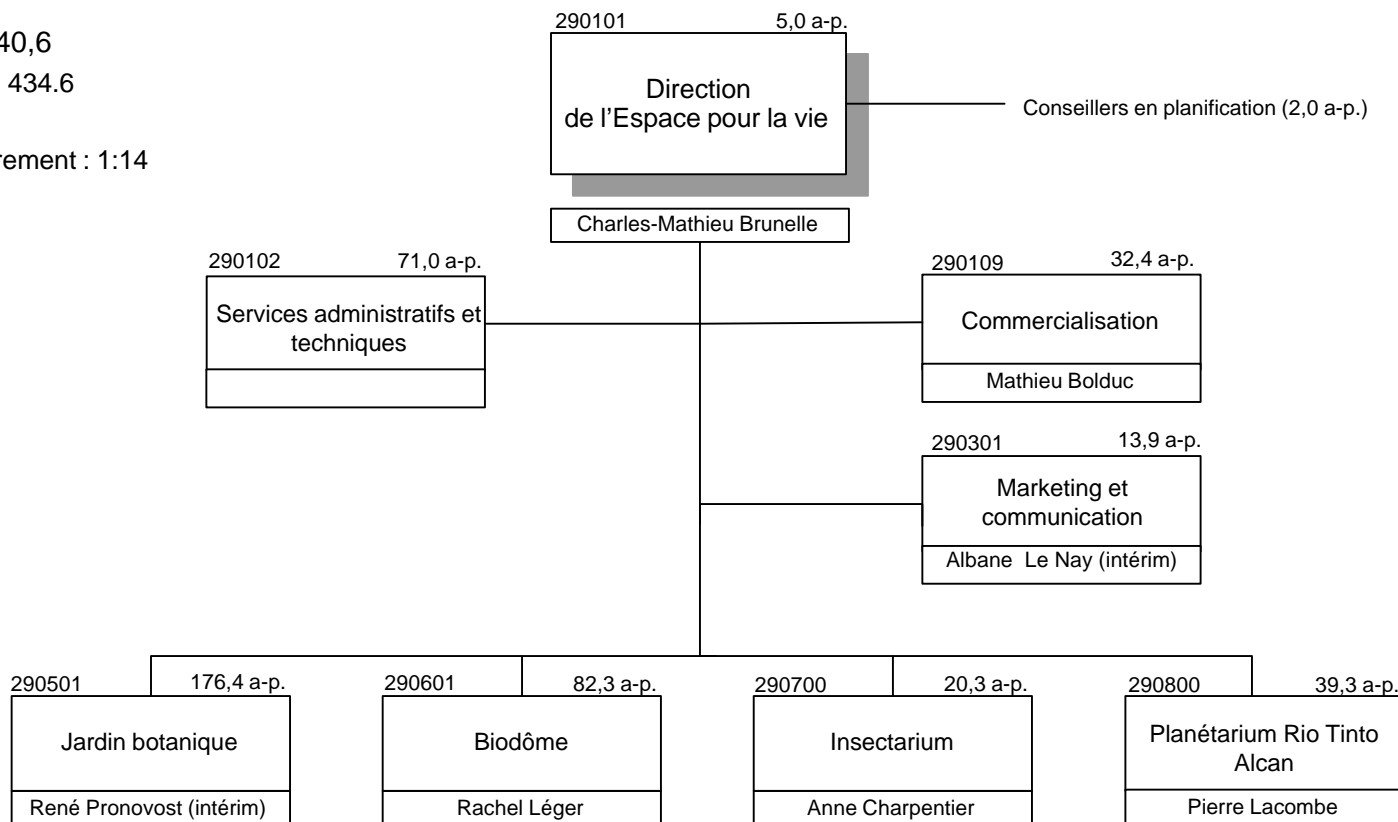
40,6
434.6

rement : 1:14

290101 5,0 a-p.
Direction de l'Espace pour la vie
Conseillers en planification (2,0 a-p.)
Charles-Mathieu Brunelle

290102 71,0 a-p.
Services administratifs et techniques

290109 32,4 a-p.
Commercialisation
Mathieu Bolduc

290301 13,9 a-p.
Marketing et communication
Albane Le Nay (intérim)

290501 176,4 a-p.
Jardin botanique
René Pronovost (intérim)

290601 82,3 a-p.
Biodôme
Rachel Léger

290700 20,3 a-p.
Insectarium
Anne Charpentier

290800 39,3 a-p.
Planétarium Rio Tinto Alcan
Pierre Lacombe